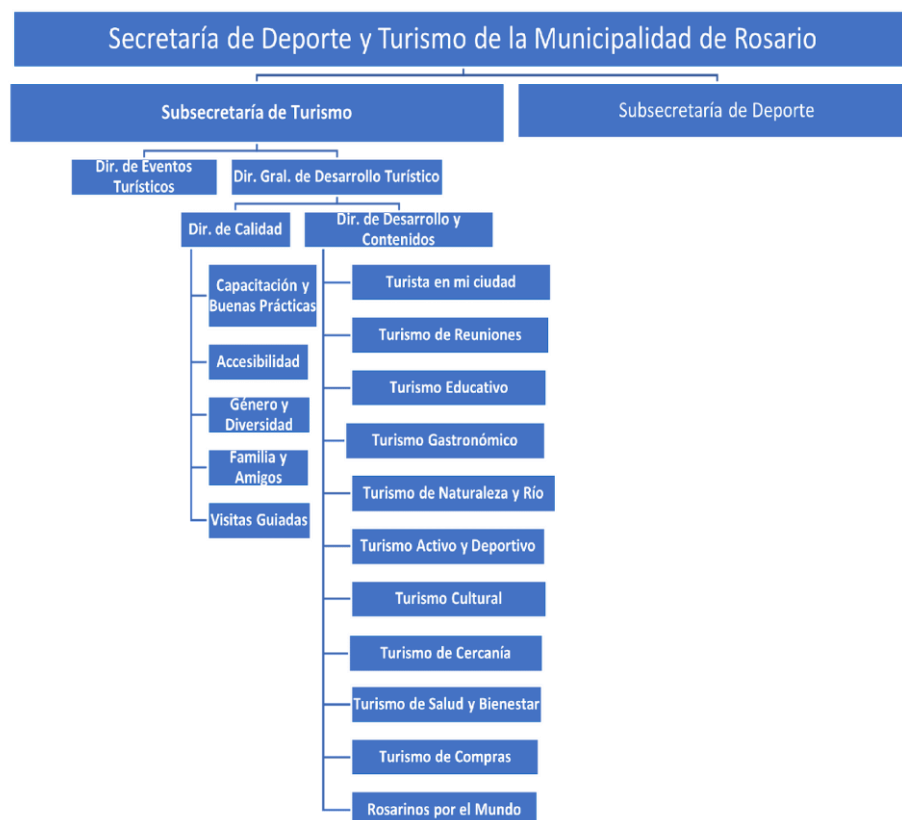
Secretaría de Deporte y Turismo de la Municipalidad de Rosario

Subsecretaría de Turismo

Subsecretaría de Deporte

Dir. de Eventos Turísticos

Dir. Gral. de Desarrollo Turístico

Dir. de Calidad

Dir. de Desarrollo y Contenidos

Capacitación y Buenas Prácticas

Accesibilidad

Género y Diversidad

Familia y Amigos

Visitas Guiadas

Turista en mi ciudad

Turismo de Reuniones

Turismo Educativo

Turismo Gastronómico

Turismo de Naturaleza y Río

Turismo Activo y Deportivo

Turismo Cultural

Turismo de Cercanía

Turismo de Salud y Bienestar

Turismo de Compras

Rosarinos por el Mundo